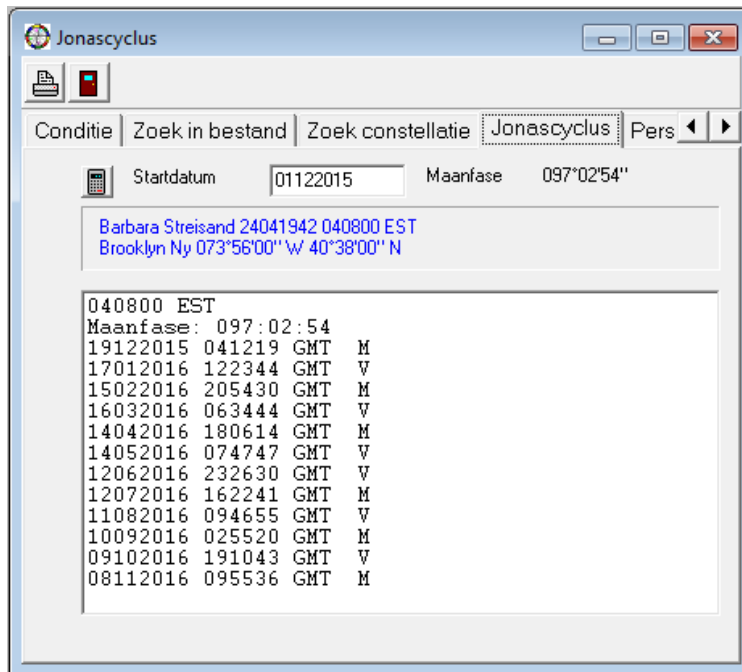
Jonascyclus

Conditie | Zoek in bestand | Zoek constellatie | Jonascyclus | Pers

Startdatum 01122015 Maanfase 097°02'54''

Barbara Streisand 24041942 040800 EST
Brooklyn Ny 073°56'00'' W 40°38'00'' N

040800 EST
Maanfase: 097:02:54
19122015 041219 GMT M
17012016 122344 GMT V
15022016 205430 GMT M
16032016 063444 GMT V
14042016 180614 GMT M
14052016 074747 GMT V
12062016 232630 GMT V
12072016 162241 GMT M
11082016 094655 GMT V
10092016 025520 GMT M
09102016 191043 GMT V
08112016 095536 GMT M